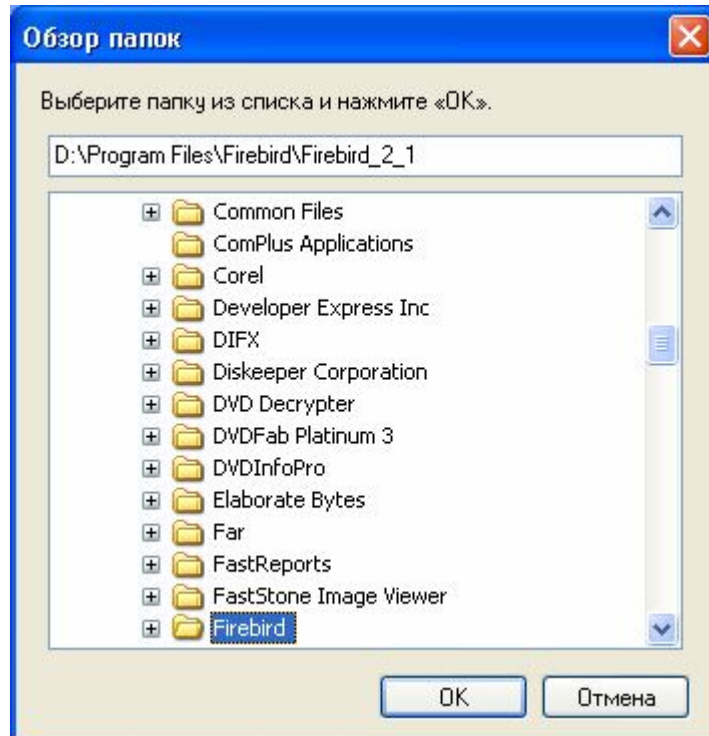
Обзор папок

Выберите папку из списка и нажмите «ОК».

D:\Program Files\Firebird\Firebird_2_1

Common Files
ComPlus Applications
Corel
Developer Express Inc
DIFX
Diskeeper Corporation
DVD Decrypter
DVDFab Platinum 3
DVDInfoPro
Elaborate Bytes
Far
FastReports
FastStone Image Viewer
Firebird

OK
Отмена